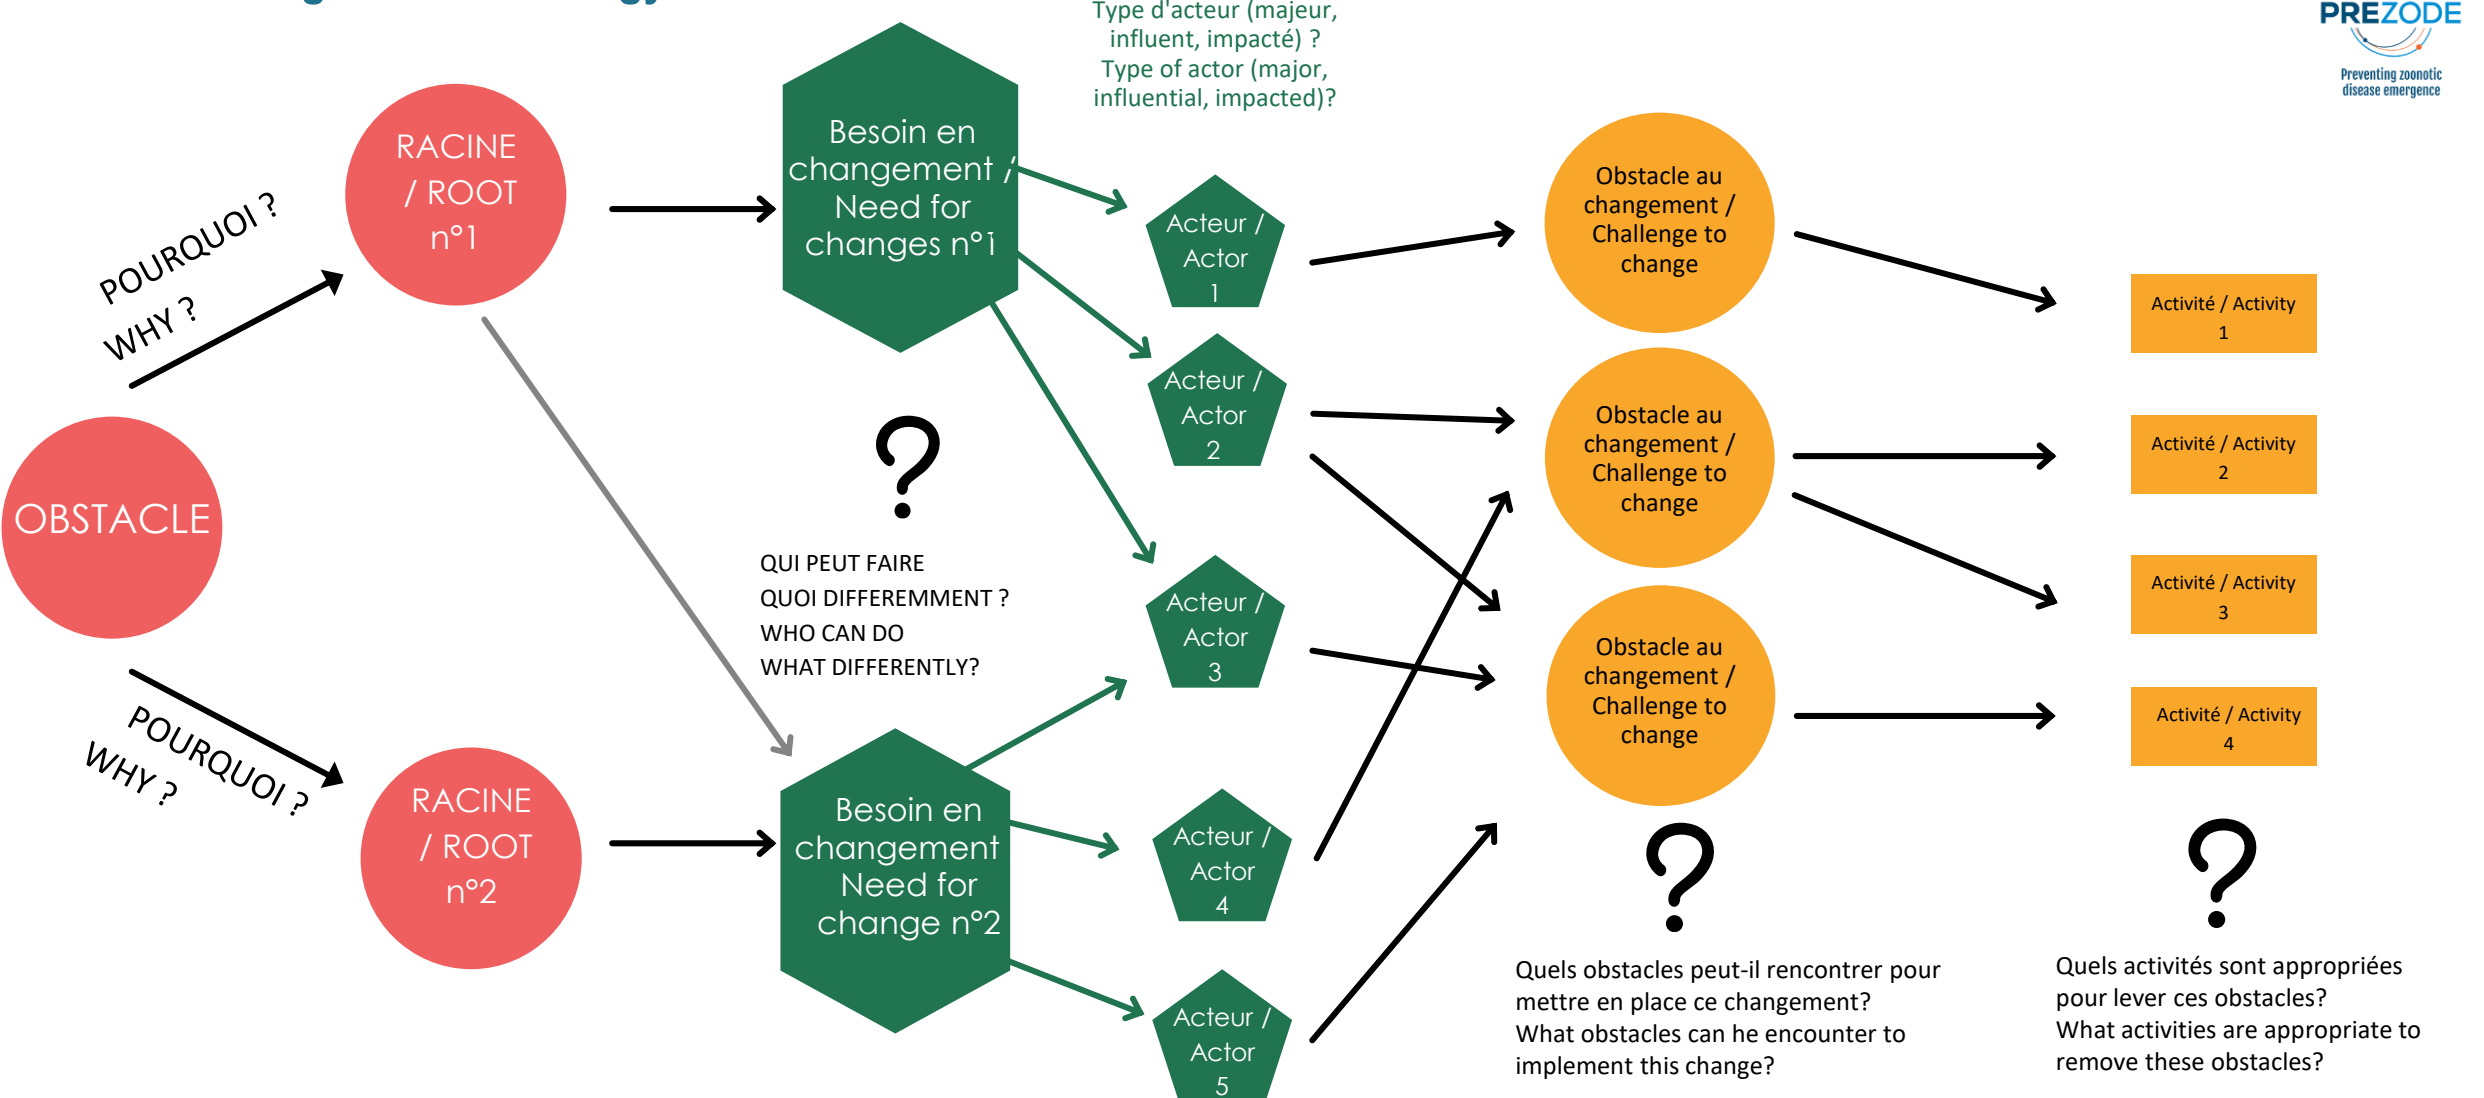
Type d'acteur (majeur, influent, impacté) ?
Type of actor (major, influential, impacted)?

PREZODE
Preventing zoonotic disease emergence

OBSTACLE

POURQUOI ?
WHY ?

RACINE / ROOT n°1

POURQUOI ?
WHY ?

RACINE / ROOT n°2

Besoin en changement / Need for changes n°1

?

QUI PEUT FAIRE
QUOI DIFFEREMMENT ?
WHO CAN DO
WHAT DIFFERENTLY?

Besoin en changement Need for change n°2

Acteur / Actor 1

Acteur / Actor 2

Acteur / Actor 3

Acteur / Actor 4

Acteur / Actor 5

Obstacle au changement / Challenge to change

Obstacle au changement / Challenge to change

Obstacle au changement / Challenge to change

?

Quels obstacles peut-il rencontrer pour mettre en place ce changement?
What obstacles can he encounter to implement this change?

Activité / Activity 1

Activité / Activity 2

Activité / Activity 3

Activité / Activity 4

?

Quels activités sont appropriées pour lever ces obstacles?
What activities are appropriate to remove these obstacles?